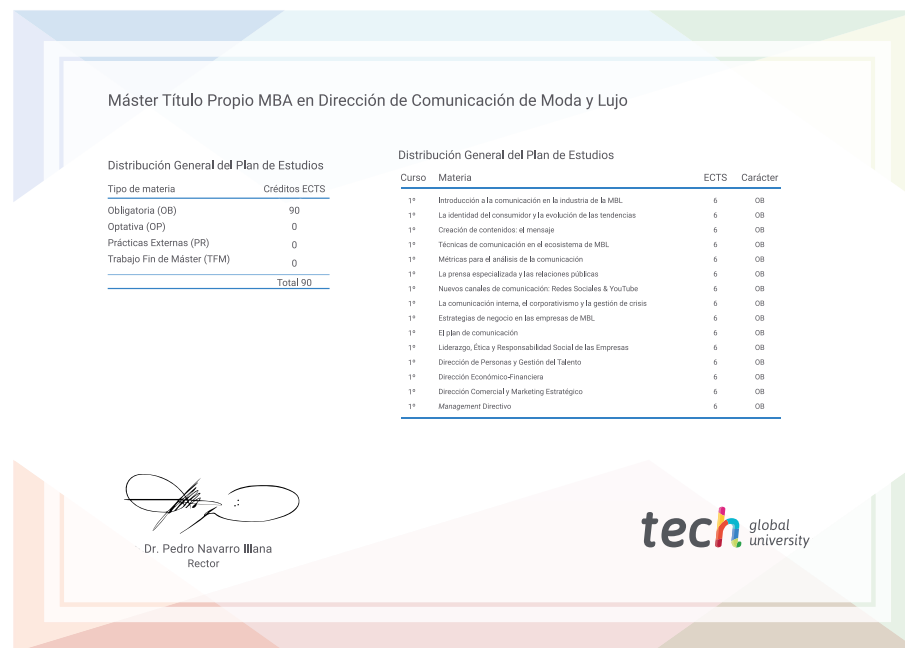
Máster Título Propio MBA en Dirección de Comunicación de Moda y Lujo

Distribución General del Plan de Estudios

| Tipo de materia | Créditos ECTS |
|---|---|
| Obligatoria (OB) | 90 |
| Optativa (OP) | 0 |
| Prácticas Externas (PR) | 0 |
| Trabajo Fin de Máster (TFM) | 0 |
| | Total 90 |

Distribución General del Plan de Estudios

| Curso | Materia | ECTS | Carácter |
|---|---|---|---|
| 1º | Introducción a la comunicación en la industria de la MBL | 6 | OB |
| 1º | La identidad del consumidor y la evolución de las tendencias | 6 | OB |
| 1º | Creación de contenidos: el mensaje | 6 | OB |
| 1º | Técnicas de comunicación en el ecosistema de MBL | 6 | OB |
| 1º | Métricas para el análisis de la comunicación | 6 | OB |
| 1º | La prensa especializada y las relaciones públicas | 6 | OB |
| 1º | Nuevos canales de comunicación: Redes Sociales & YouTube | 6 | OB |
| 1º | La comunicación interna, el corporativismo y la gestión de crisis | 6 | OB |
| 1º | Estrategias de negocio en las empresas de MBL | 6 | OB |
| 1º | El plan de comunicación | 6 | OB |
| 1º | Liderazgo, Ética y Responsabilidad Social de las Empresas | 6 | OB |
| 1º | Dirección de Personas y Gestión del Talento | 6 | OB |
| 1º | Dirección Económico-Financiera | 6 | OB |
| 1º | Dirección Comercial y Marketing Estratégico | 6 | OB |
| 1º | Management Directivo | 6 | OB |

Dr. Pedro Navarro Illana
Rector

tech global university